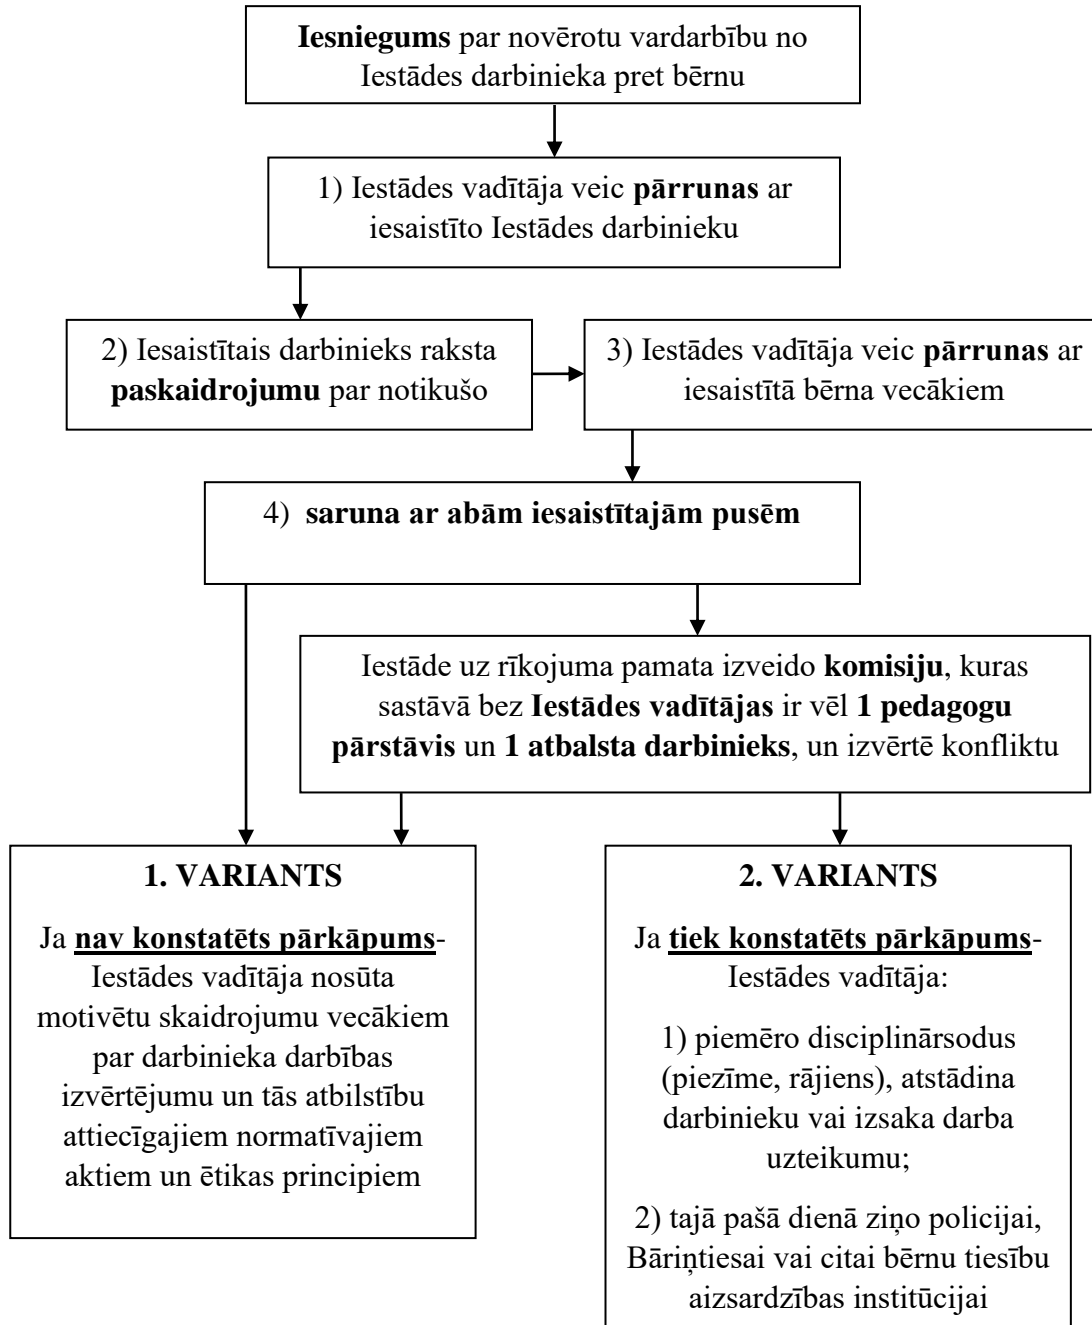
**Iesniegums** par novērotu vardarbību no Iestādes darbinieka pret bērnu

1) Iestādes vadītāja veic **pārrunas** ar iesaistīto Iestādes darbinieku

2) Iesaistītais darbinieks raksta **paskaidrojumu** par notikušo

3) Iestādes vadītāja veic **pārrunas** ar iesaistītā bērna vecākiem

4) **saruna ar abām iesaistītajām pusēm**

Iestāde uz rīkojuma pamata izveido **komisiju**, kuras sastāvā bez **Iestādes vadītājas** ir vēl **1 pedagogu pārstāvis** un **1 atbalsta darbinieks**, un izvērtē konfliktu

**1. VARIANTS**

Ja **nav konstatēts pārkāpums**- Iestādes vadītāja nosūta motivētu skaidrojumu vecākiem par darbinieka darbības izvērtējumu un tās atbilstību attiecīgajiem normatīvajiem aktiem un ētikas principiem

**2. VARIANTS**

Ja **tiek konstatēts pārkāpums**- Iestādes vadītāja:

1) piemēro disciplinārsodus (piezīme, rājiens), atstādina darbinieku vai izsaka darba uzteikumu;

2) tajā pašā dienā ziņo policijai, Bāriņtiesai vai citai bērnu tiesību aizsardzības institūcijai